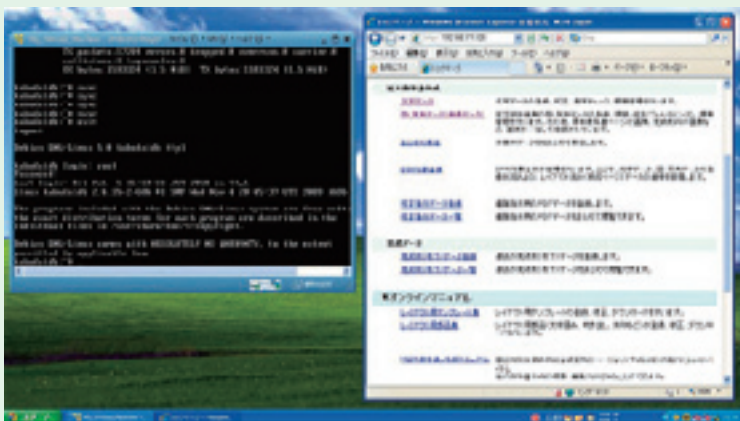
TX packets:17304 errors:0 dropped:0 overruns:0 carrier:0
collisions:0 txqueuelen:0
RX bytes:3183324 (3.1 MiB) TX bytes:3183324 (3.1 MiB)

kubuntu@:~$ sync
kubuntu@:~$ sync
kubuntu@:~$ sync
kubuntu@:~$ sync
logout

Debian GNU/Linux 5.0 kubuntu@ tty1

kubuntu@ login: root
Password:
Last login: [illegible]
Linux kubuntu@ 2.6.26-2-686 #1 SMP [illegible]

The programs included with the Debian GNU/Linux system are free software;
the exact distribution terms for each program are described in the
individual files in /usr/share/doc/*/copyright.

Debian GNU/Linux comes with ABSOLUTELY NO WARRANTY, to the extent
permitted by applicable law.
kubuntu@:~#

Windows Internet Explorer
ファイル(F) 編集(E) 表示(V) お気に入り(A) ツール(T) ヘルプ(H)
お気に入り
ページ(P) セーフティ(S)

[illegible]

資料データ

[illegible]オンラインマニュアル

インターネット